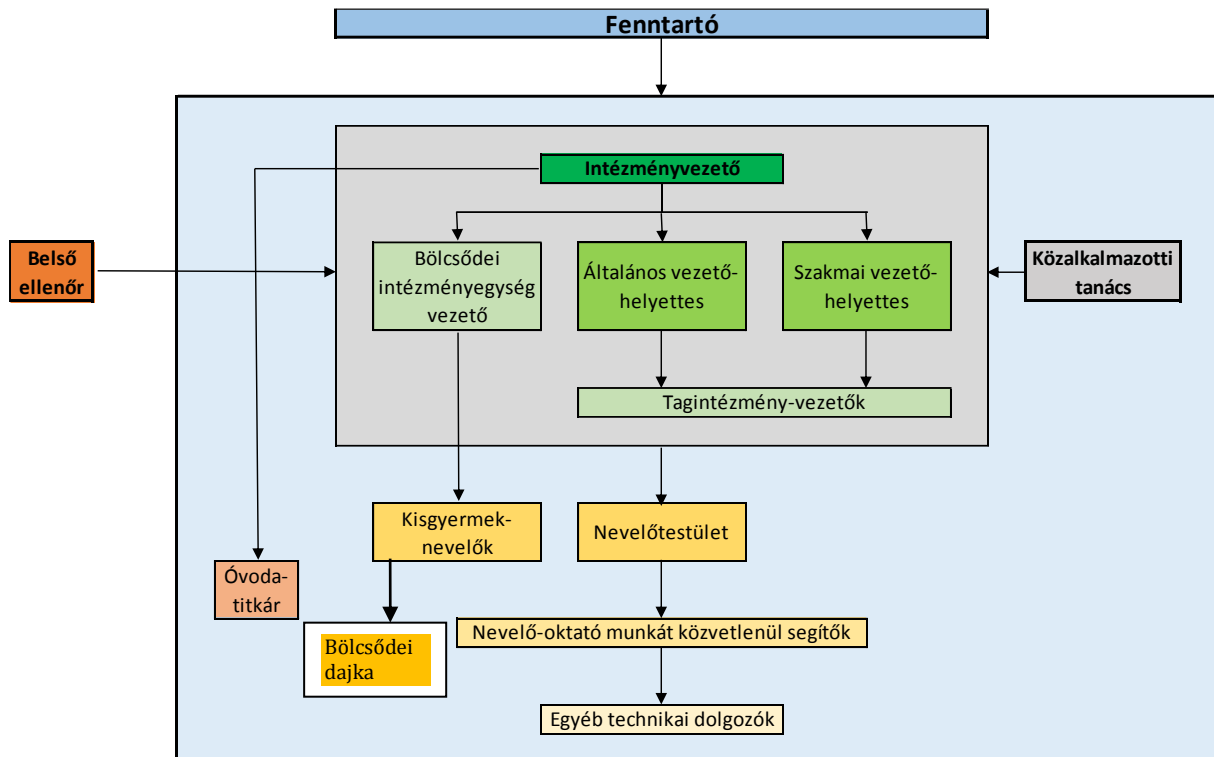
Fenntartó

Intézményvezető

Belső ellenőr

Bölcsődei intézményegység vezető

Általános vezető-helyettes

Szakmai vezető-helyettes

Közalkalmazotti tanács

Tagintézmény-vezetők

Kisgyermek-nevelők

Nevelőtestület

Óvoda-titkár

Bölcsődei dajka

Nevelő-oktató munkát közvetlenül segítők

Egyéb technikai dolgozók